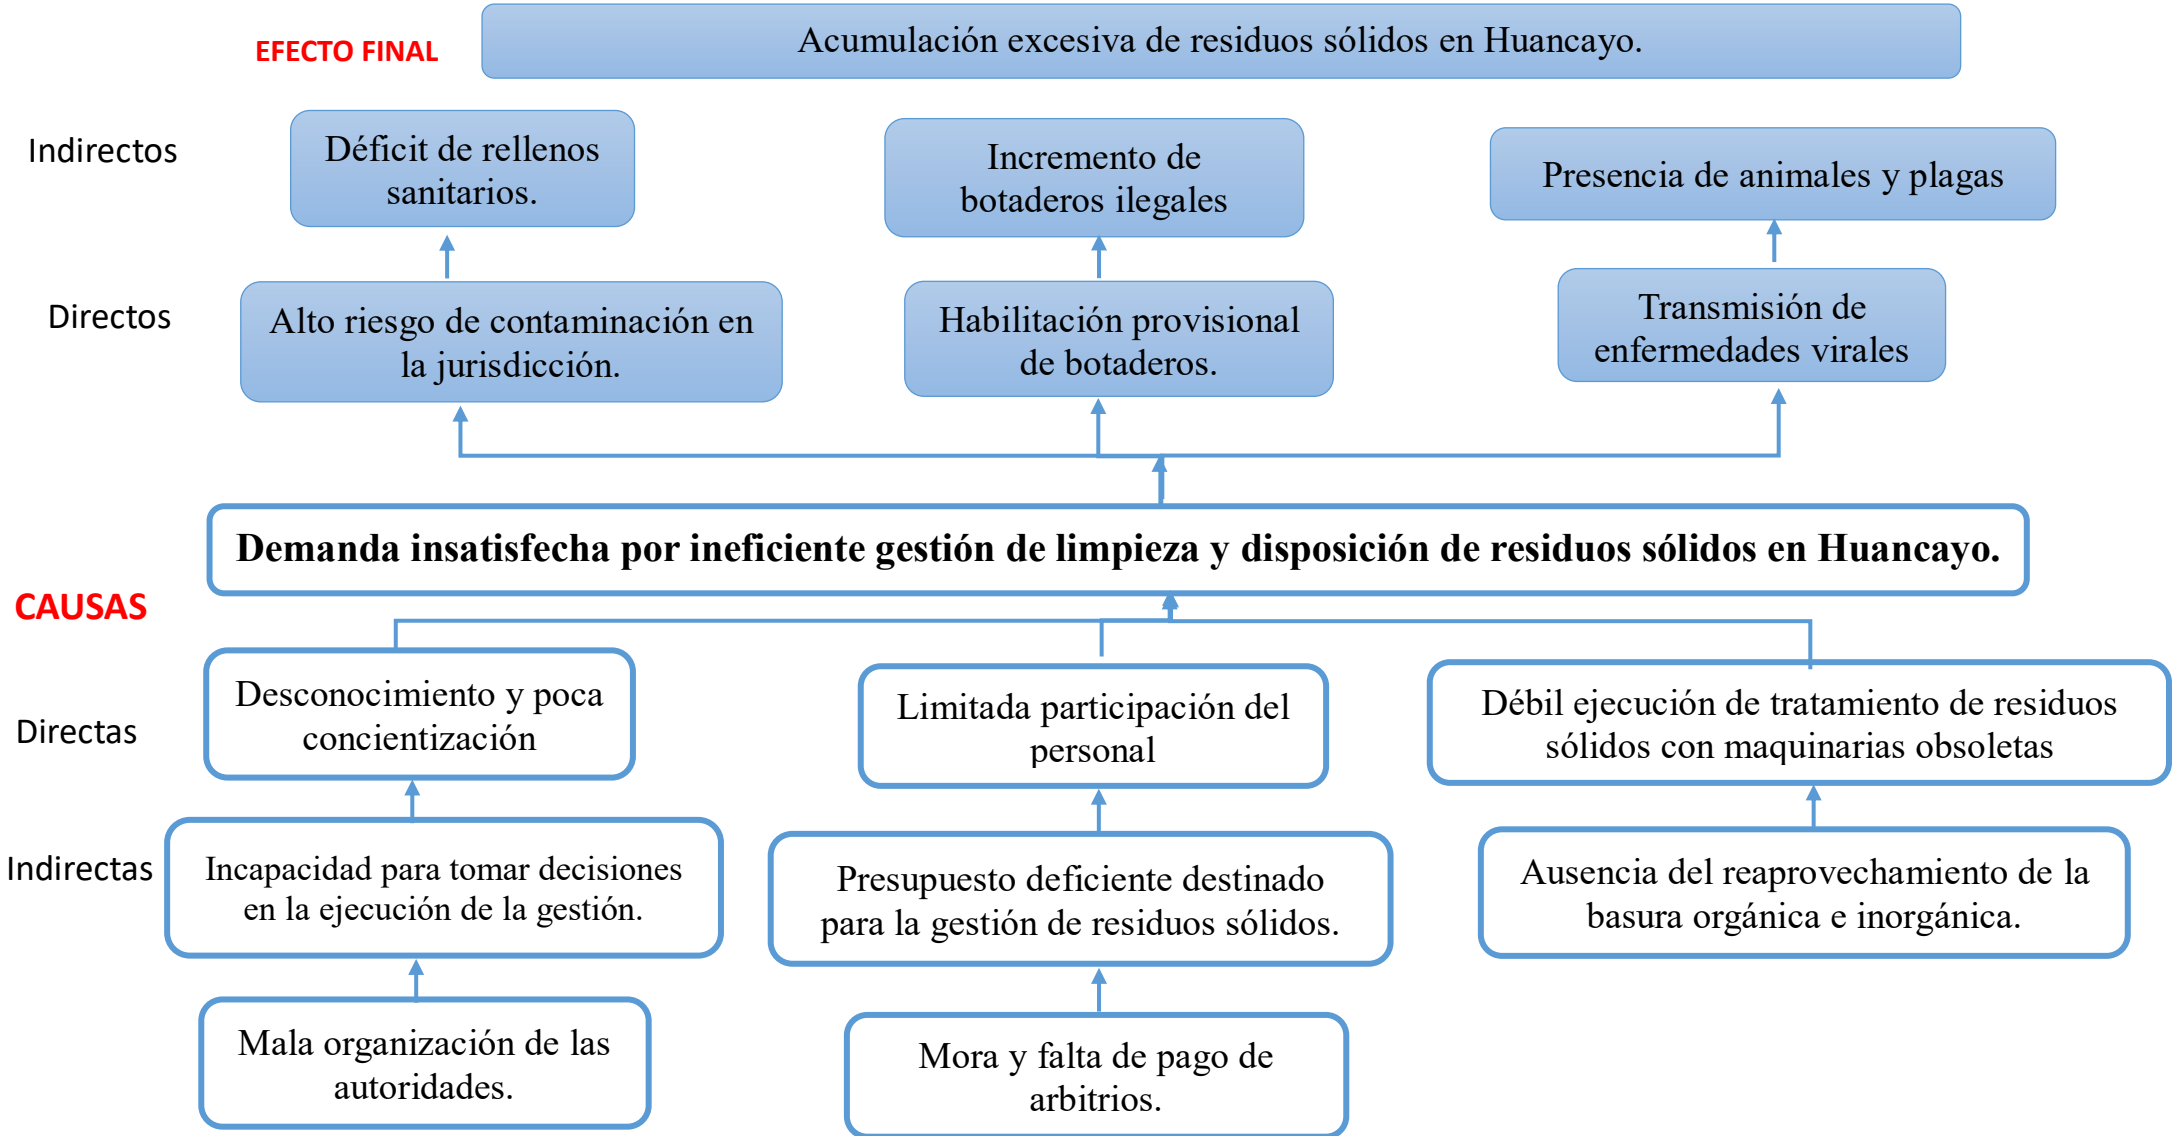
EFECTO FINAL

Acumulación excesiva de residuos sólidos en Huancayo.

Indirectos

Déficit de rellenos sanitarios.

Incremento de botaderos ilegales

Presencia de animales y plagas

Directos

Alto riesgo de contaminación en la jurisdicción.

Habilitación provisional de botaderos.

Transmisión de enfermedades virales

Demanda insatisfecha por ineficiente gestión de limpieza y disposición de residuos sólidos en Huancayo.

CAUSAS

Directas

Desconocimiento y poca concientización

Limitada participación del personal

Débil ejecución de tratamiento de residuos sólidos con maquinarias obsoletas

Indirectas

Incapacidad para tomar decisiones en la ejecución de la gestión.

Presupuesto deficiente destinado para la gestión de residuos sólidos.

Ausencia del reaprovechamiento de la basura orgánica e inorgánica.

Mala organización de las autoridades.

Mora y falta de pago de arbitrios.